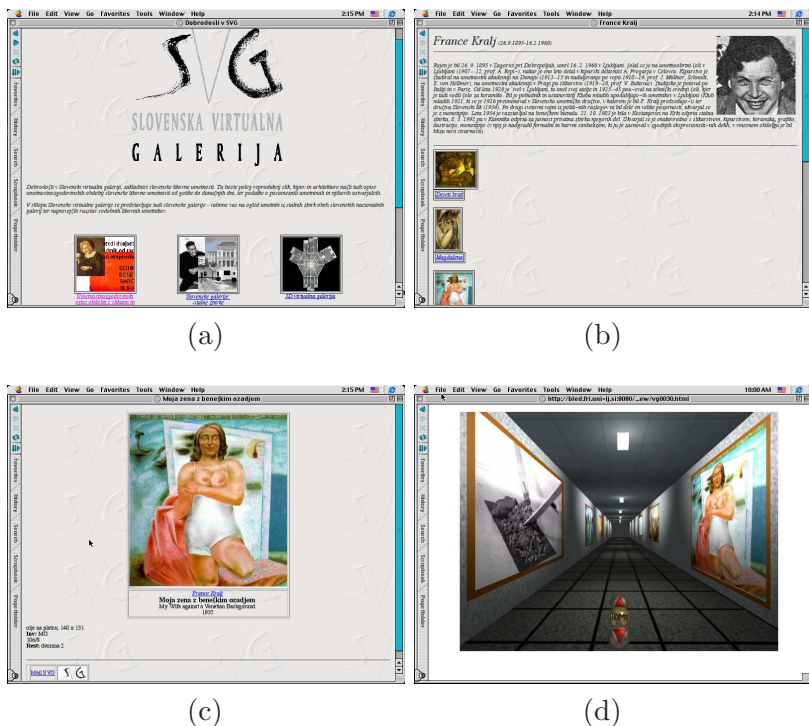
File Edit View Go Favorites Tools Window Help 2:15 PM

Dobrodosli v SVG

SVG

SLOVENSKA VIRTUALNA

GALERIJA

Dobrodošli v Slovenski virtualni galeriji, zakladnici slovenske likovne umetnosti. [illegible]

V sklopu Slovenske virtualne galerije se predstavljajo tudi slovenske galerije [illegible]

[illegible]

Slovenske galerije: stalne zbirke

3D virtualna galerija

(a)

File Edit View Go Favorites Tools Window Help 2:14 PM

France Kralj

France Kralj (26.9.1895-16.2.1960)

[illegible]

Deček Brod

Magdalena

(b)

File Edit View Go Favorites Tools Window Help 2:15 PM

Moja zena z beneškim ozadjem

France Kralj

Moja zena z beneškim ozadjem

My Wife against a Venetian Background

1935

olje na platnu; 140 x 131

Inv: MG

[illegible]

Rest: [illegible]

Moji SVO SVG

(c)

File Edit View Go Favorites Tools Window Help 10:00 AM

http://bled.fri.uni-lj.si:8080/...ew/vg0030.html

(d)